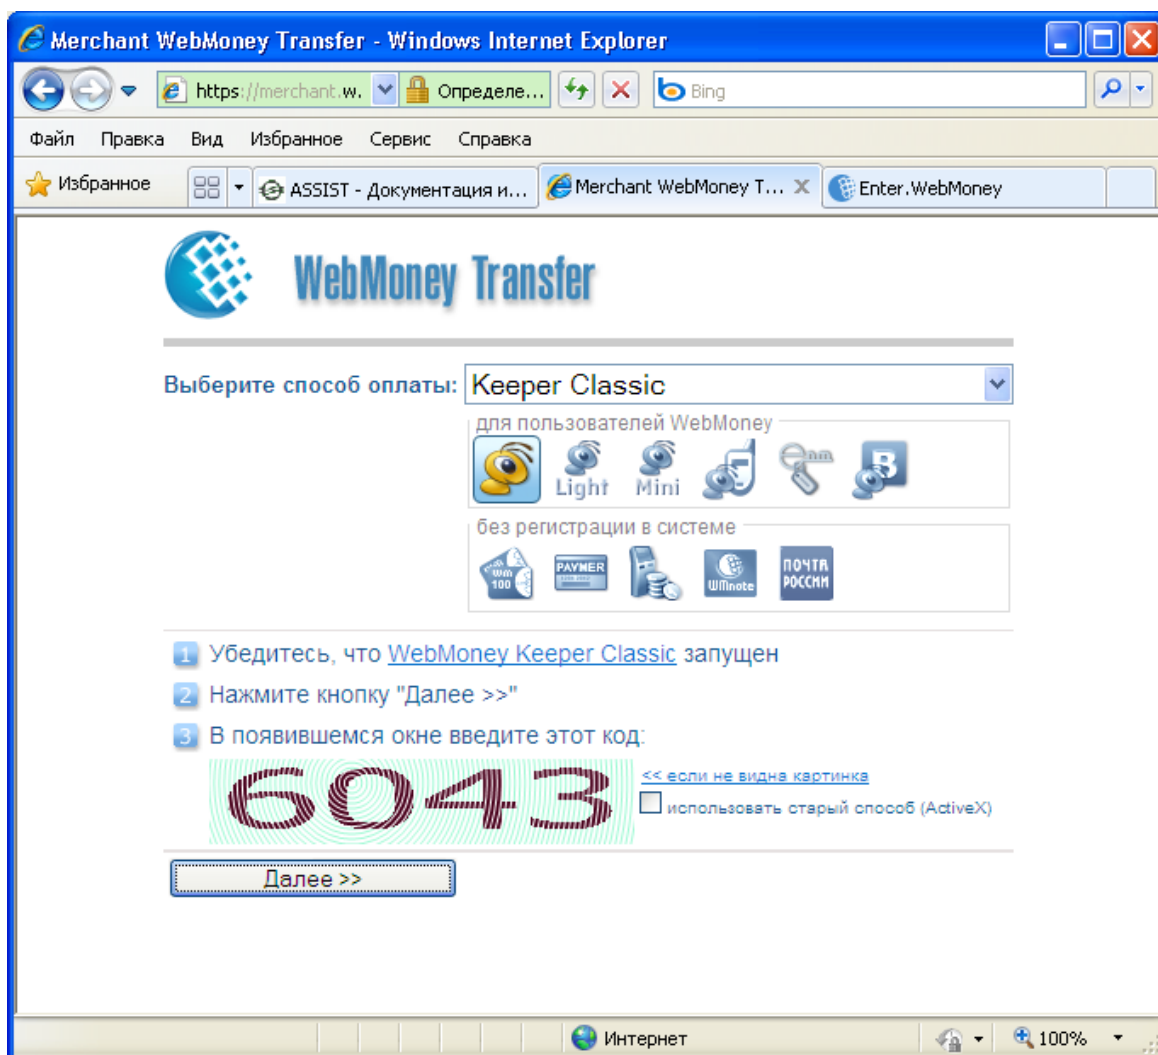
Merchant WebMoney Transfer - Windows Internet Explorer

https://merchant.w. Определе... Bing

Файл Правка Вид Избранное Сервис Справка

Избранное ASSIST - Документация и... Merchant WebMoney T... Enter.WebMoney

WebMoney Transfer

Выберите способ оплаты: Keeper Classic

для пользователей WebMoney

Light Mini

без регистрации в системе

WM 100 PAYMER WMnote ПОЧТА РОССИИ

1 Убедитесь, что WebMoney Keeper Classic запущен

2 Нажмите кнопку "Далее >>"

3 В появившемся окне введите этот код:

6043

<< если не видна картинка

использовать старый способ (ActiveX)

Далее >>

Интернет

100%